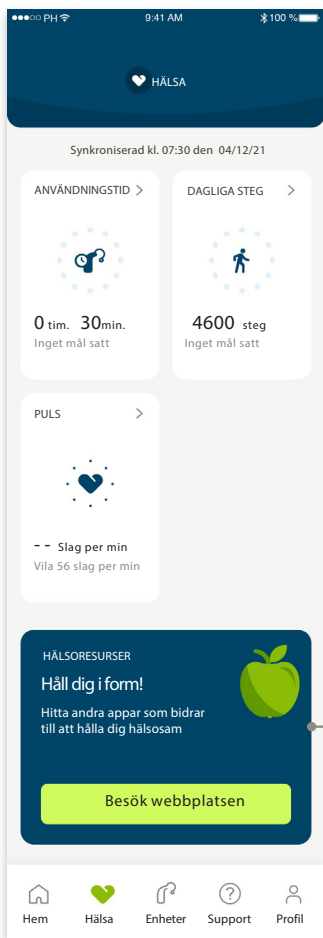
●●●○○ PH
9:41 AM
100 %

HÄLSA

Synkroniserad kl. 07:30 den 04/12/21

ANVÄNDNINGSTID >

0 tim. 30min.
Inget mål satt

DAGLIGA STEG >

4600 steg
Inget mål satt

PULS >

- - Slag per min
Vila 56 slag per min

HÄLSORESURSER
Håll dig i form!
Hitta andra appar som bidrar till att hålla dig hälsosam

Besök webbplatsen

Hem
Hälsa
Enheter
Support
Profil